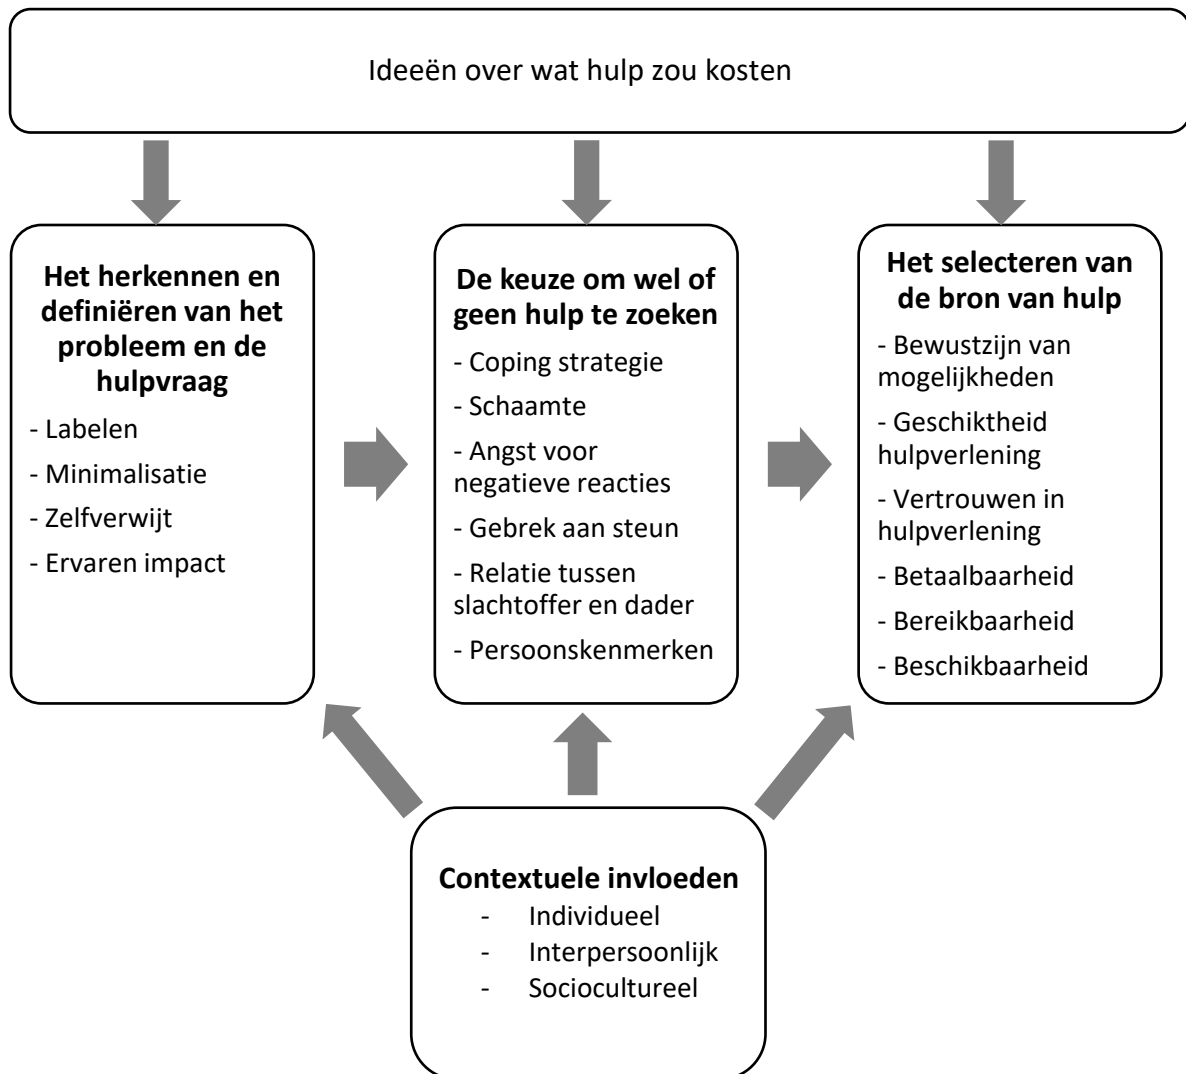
Ideeën over wat hulp zou kosten

**Het herkennen en definiëren van het probleem en de hulpvraag**

- Labelen
- Minimalisatie
- Zelfverwijt
- Ervaren impact

**De keuze om wel of geen hulp te zoeken**

- Coping strategie
- Schaamte
- Angst voor negatieve reacties
- Gebrek aan steun
- Relatie tussen slachtoffer en dader
- Persoonskenmerken

**Het selecteren van de bron van hulp**

- Bewustzijn van mogelijkheden
- Geschiktheid hulpverlening
- Vertrouwen in hulpverlening
- Betaalbaarheid
- Bereikbaarheid
- Beschikbaarheid

**Contextuele invloeden**

- Individueel
- Interpersoonlijk
- Sociocultureel